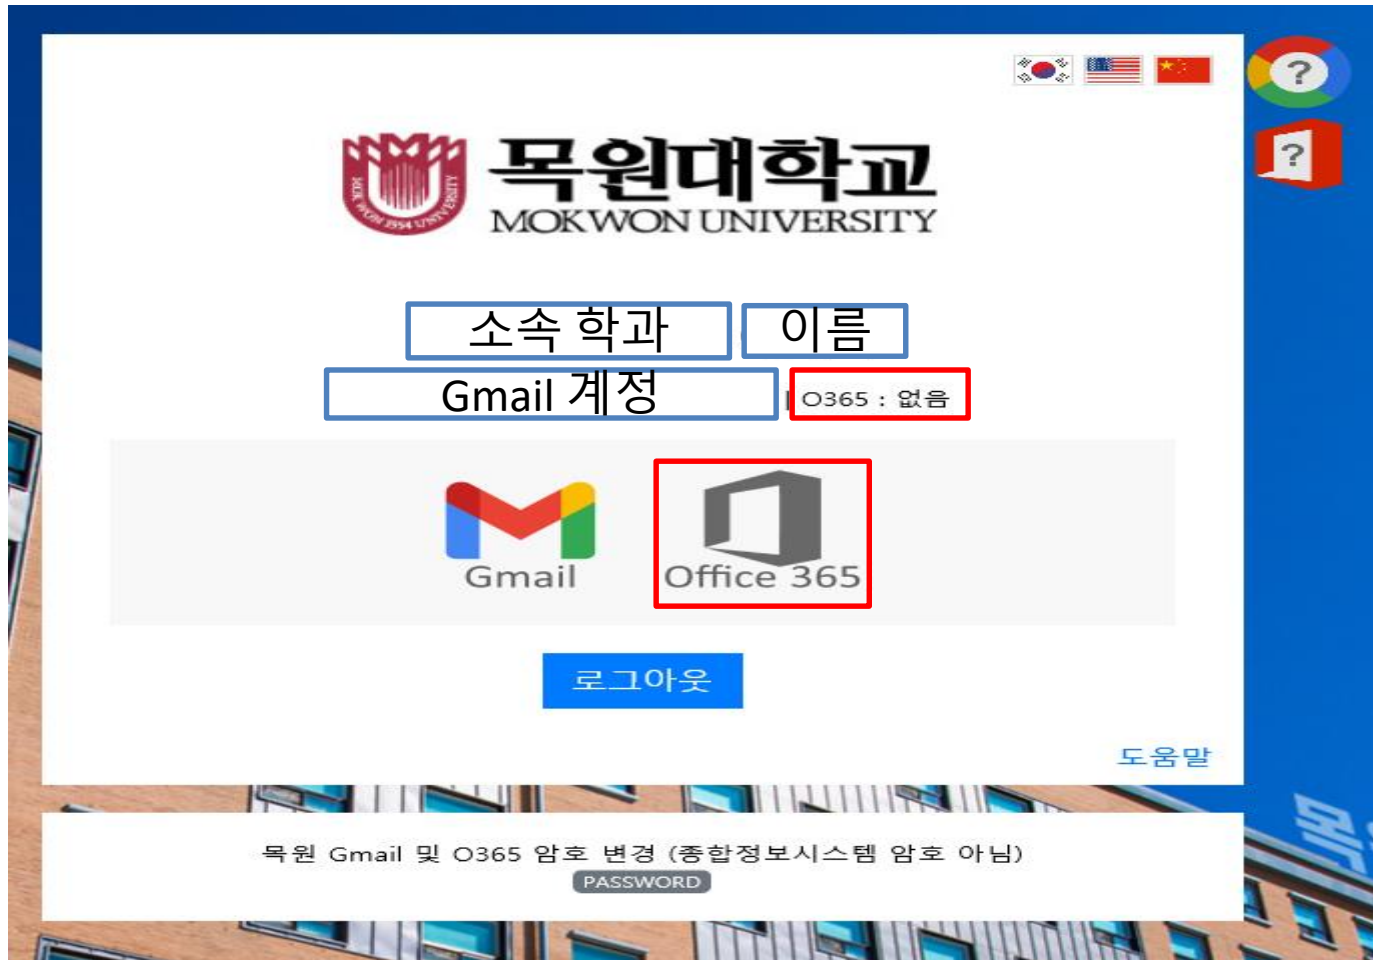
?
?

MOKWON 1954 UNIVERSITY
목원대학교
MOKWON UNIVERSITY

소속 학과
이름
Gmail 계정
O365 : 없음

Gmail
Office 365

로그아웃

도움말

목원 Gmail 및 O365 암호 변경 (종합정보시스템 암호 아님)
PASSWORD

목